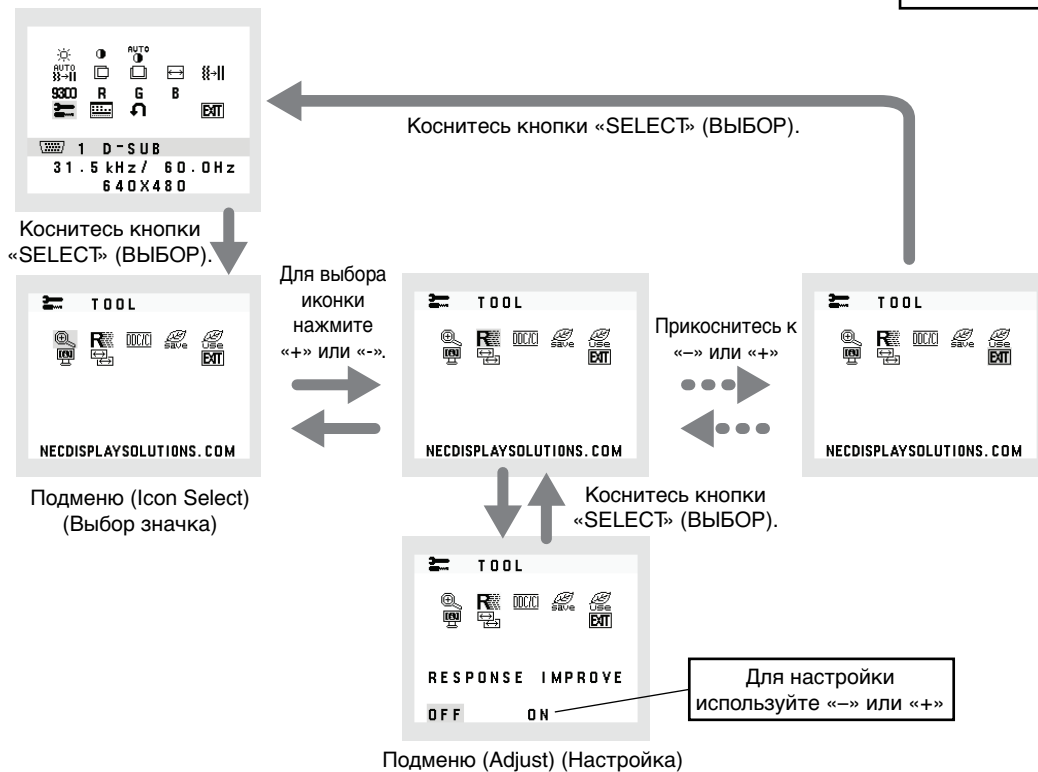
AUTO
AUTO
9300 R G B
EXIT
1 D-SUB
31.5kHz/ 60.0Hz
640X480

Коснитесь кнопки «SELECT» (ВЫБОР).

Коснитесь кнопки «SELECT» (ВЫБОР).

TOOL
DDC/CI
EXIT
NECDISPLAYSOLUTIONS.COM

Для выбора иконки нажмите «+» или «-».

TOOL
DDC/CI
EXIT
NECDISPLAYSOLUTIONS.COM

Прикоснитесь к «–» или «+»

TOOL
DDC/CI
EXIT
NECDISPLAYSOLUTIONS.COM

Подменю (Icon Select) (Выбор значка)

Коснитесь кнопки «SELECT» (ВЫБОР).

TOOL
DDC/CI
EXIT
RESPONSE IMPROVE
OFF ON

Для настройки используйте «–» или «+»

Подменю (Adjust) (Настройка)